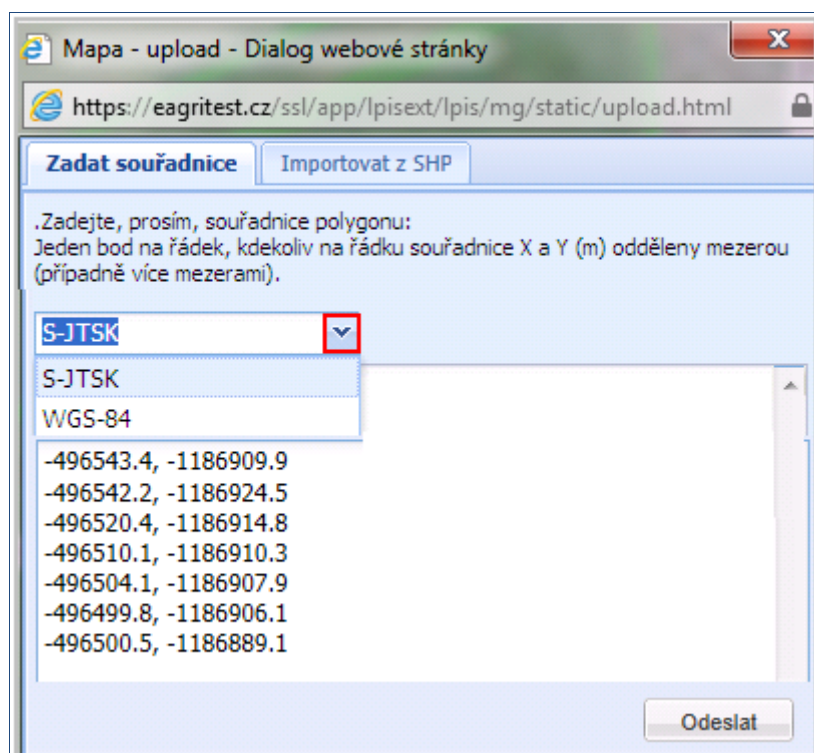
Mapa - upload - Dialog webové stránky

https://eagritest.cz/ssl/app/lpisext/lpis/mg/static/upload.html

Zadat souřadnice | Importovat z SHP

.Zadejte, prosím, souřadnice polygonu:
Jeden bod na řádek, kdekoliv na řádku souřadnice X a Y (m) odděleny mezerou (případně více mezerami).

S-JTSK

S-JTSK
WGS-84

-496543.4, -1186909.9
-496542.2, -1186924.5
-496520.4, -1186914.8
-496510.1, -1186910.3
-496504.1, -1186907.9
-496499.8, -1186906.1
-496500.5, -1186889.1

Odeslat